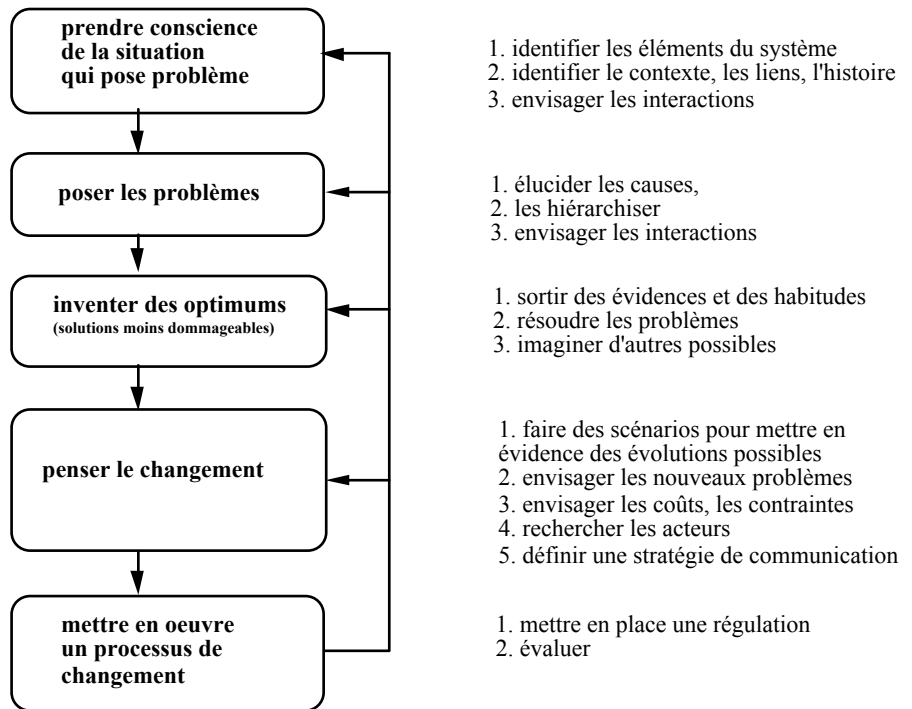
prendre conscience de la situation qui pose problème

1. identifier les éléments du système
2. identifier le contexte, les liens, l'histoire
3. envisager les interactions

poser les problèmes

1. élucider les causes,
2. les hiérarchiser
3. envisager les interactions

inventer des optimums
(solutions moins dommageables)

1. sortir des évidences et des habitudes
2. résoudre les problèmes
3. imaginer d'autres possibles

penser le changement

1. faire des scénarios pour mettre en évidence des évolutions possibles
2. envisager les nouveaux problèmes
3. envisager les coûts, les contraintes
4. rechercher les acteurs
5. définir une stratégie de communication

mettre en oeuvre un processus de changement

1. mettre en place une régulation
2. évaluer